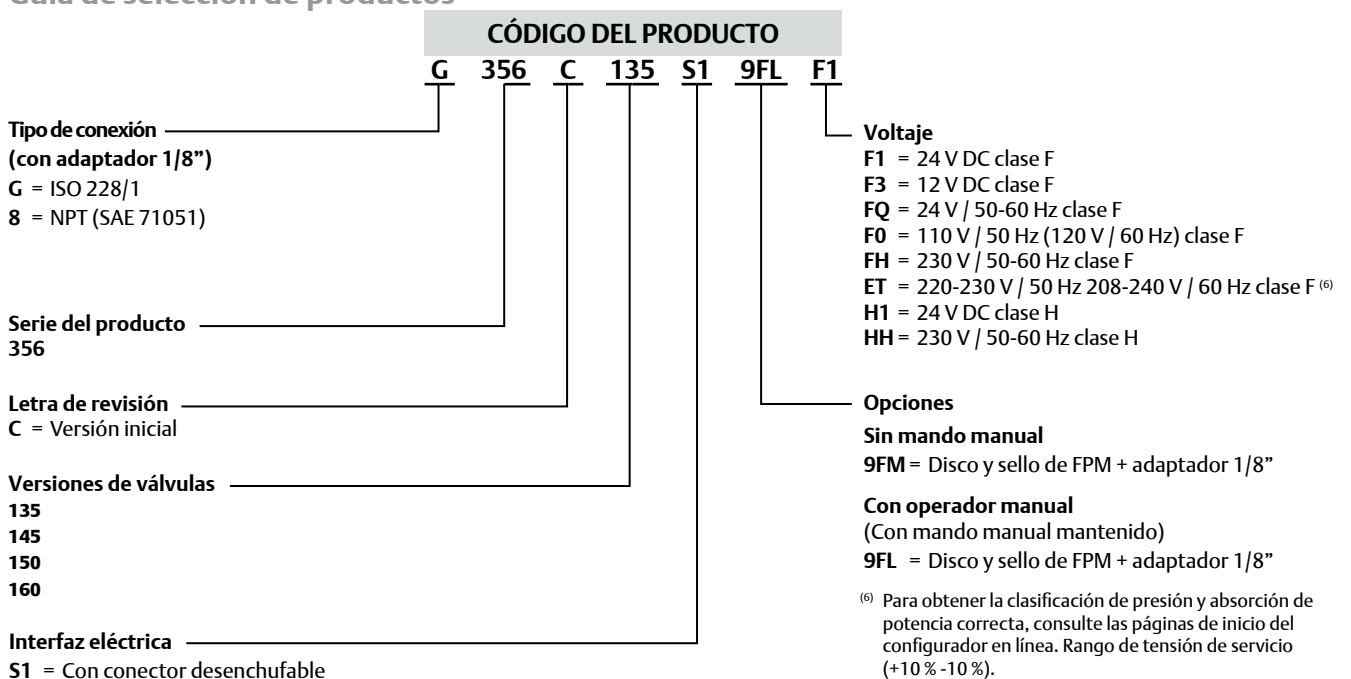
CÓDIGO DEL PRODUCTO

G 356 C 135 S1 9FL F1

Tipo de conexión (con adaptador 1/8")
G = ISO 228/1
8 = NPT (SAE 71051)

Serie del producto
356

Letra de revisión
C = Versión inicial

Versiones de válvulas
135
145
150
160

Interfaz eléctrica
S1 = Con conector desenchufable

Voltaje
F1 = 24 V DC clase F
F3 = 12 V DC clase F
FQ = 24 V / 50-60 Hz clase F
F0 = 110 V / 50 Hz (120 V / 60 Hz) clase F
FH = 230 V / 50-60 Hz clase F
ET = 220-230 V / 50 Hz 208-240 V / 60 Hz clase F $^{(6)}$
H1 = 24 V DC clase H
HH = 230 V / 50-60 Hz clase H

Opciones
Sin mando manual
9FM = Disco y sello de FPM + adaptador 1/8"

Con operador manual
(Con mando manual mantenido)
9FL = Disco y sello de FPM + adaptador 1/8"

$^{(6)}$ Para obtener la clasificación de presión y absorción de potencia correcta, consulte las páginas de inicio del configurador en línea. Rango de tensión de servicio (+10 % -10 %).